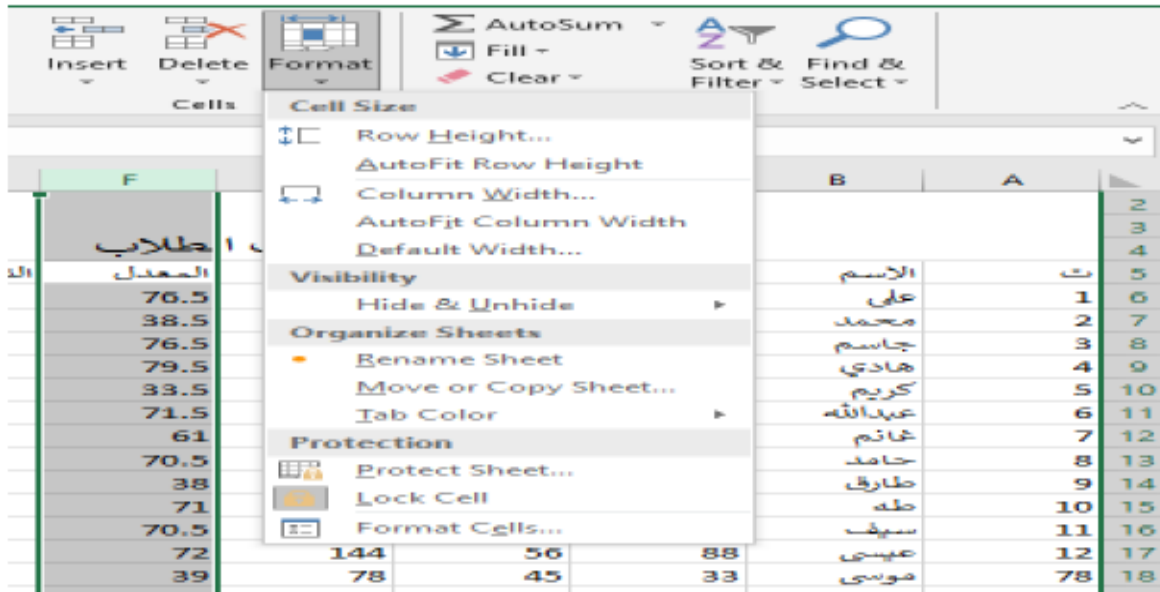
Insert Delete Format
Cells
AutoSum
Fill
Clear
Sort & Filter
Find & Select

Cell Size
Row Height...
AutoFit Row Height
Column Width...
AutoFit Column Width
Default Width...
Visibility
Hide & Unhide
Organize Sheets
Rename Sheet
Move or Copy Sheet...
Tab Color
Protection
Protect Sheet...
Lock Cell
Format Cells...

| | F | | | | B | A |
|---|---|---|---|---|---|---|
| 2 | | | | | | |
| 3 | | | | | | |
| 4 | ...الطلاب | | | | | |
| 5 | المعدل | | | | الاسم | ت |
| 6 | 76.5 | | | | علي | 1 |
| 7 | 38.5 | | | | محمد | 2 |
| 8 | 76.5 | | | | جاسم | 3 |
| 9 | 79.5 | | | | هادي | 4 |
| 10 | 33.5 | | | | كريم | 5 |
| 11 | 71.5 | | | | عبدالله | 6 |
| 12 | 61 | | | | غانم | 7 |
| 13 | 70.5 | | | | حامد | 8 |
| 14 | 38 | | | | طارق | 9 |
| 15 | 71 | | | | طه | 10 |
| 16 | 70.5 | | | | سيف | 11 |
| 17 | 72 | 144 | 56 | 88 | عيسى | 12 |
| 18 | 39 | 78 | 45 | 33 | موسى | 78 |